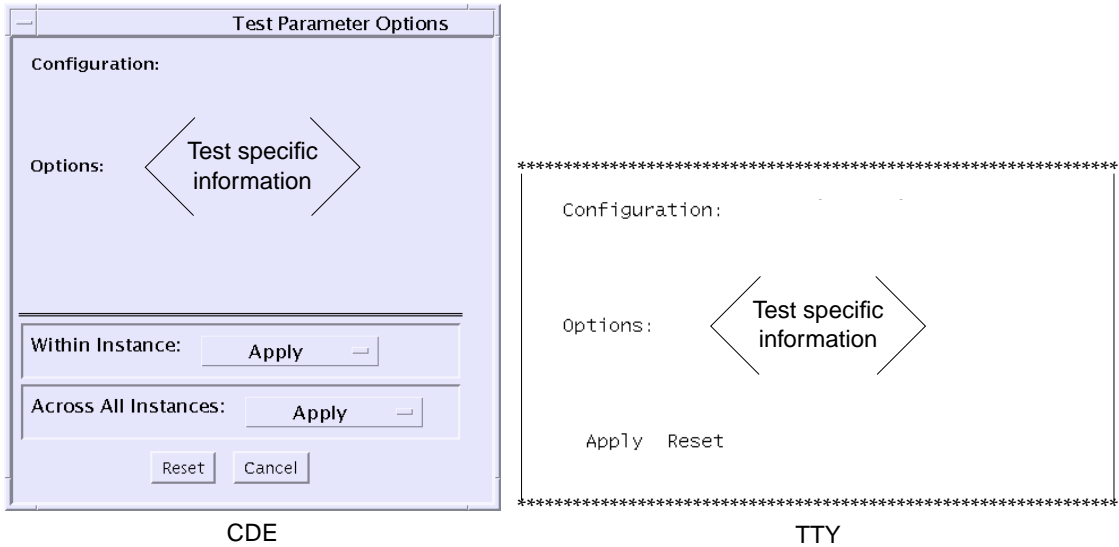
Test Parameter Options

Configuration:

Options: Test specific information

Within Instance: Apply

Across All Instances: Apply

Reset Cancel

CDE

************************************************************

Configuration:

Options: Test specific information

Apply Reset

************************************************************

TTY